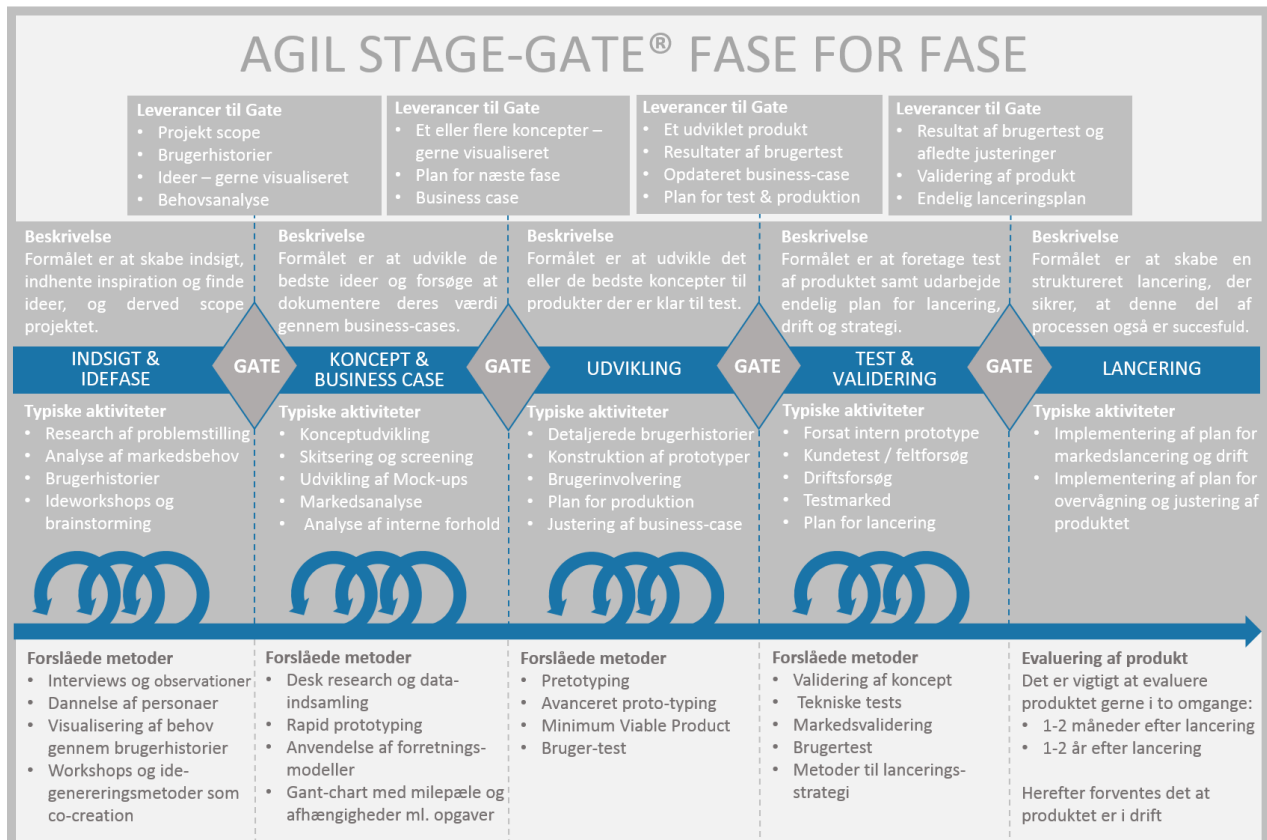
AGIL STAGE-GATE® FASE FOR FASE

Leverancer til Gate
- Projekt scope
- Brugerhistorier
- Ideer – gerne visualiseret
- Behovsanalyse

Leverancer til Gate
- Et eller flere koncepter – gerne visualiseret
- Plan for næste fase
- Business case

Leverancer til Gate
- Et udviklet produkt
- Resultater af brugertest
- Opdateret business-case
- Plan for test & produktion

Leverancer til Gate
- Resultat af brugertest og afledte justeringer
- Validering af produkt
- Endelig lanceringsplan

Beskrivelse
Formålet er at skabe indsigt, indhente inspiration og finde ideer, og derved scope projektet.

Beskrivelse
Formålet er at udvikle de bedste ideer og forsøge at dokumentere deres værdi gennem business-cases.

Beskrivelse
Formålet er at udvikle det eller de bedste koncepter til produkter der er klar til test.

Beskrivelse
Formålet er at foretage test af produktet samt udarbejde endelig plan for lancering, drift og strategi.

Beskrivelse
Formålet er at skabe en struktureret lancering, der sikrer, at denne del af processen også er succesfuld.

INDSIGT & IDEFASE
GATE
KONCEPT & BUSINESS CASE
GATE
UDVIKLING
GATE
TEST & VALIDERING
GATE
LANCERING

Typiske aktiviteter
- Research af problemstilling
- Analyse af markedsbehov
- Brugerhistorier
- Ideworkshops og brainstorming

Typiske aktiviteter
- Konceptudvikling
- Skitsering og screening
- Udvikling af Mock-ups
- Markedsanalyse
- Analyse af interne forhold

Typiske aktiviteter
- Detaljerede brugerhistorier
- Konstruktion af prototyper
- Brugerinvolvering
- Plan for produktion
- Justering af business-case

Typiske aktiviteter
- Forsat intern prototype
- Kundetest / feltforsøg
- Driftsforsøg
- Testmarked
- Plan for lancering

Typiske aktiviteter
- Implementering af plan for markedslancering og drift
- Implementering af plan for overvågning og justering af produktet

Forslåede metoder
- Interviews og observationer
- Dannelse af personaer
- Visualisering af behov gennem brugerhistorier
- Workshops og idegenereringsmetoder som co-creation

Forslåede metoder
- Desk research og dataindsamling
- Rapid prototyping
- Anvendelse af forretningsmodeller
- Gant-chart med milepæle og afhængigheder ml. opgaver

Forslåede metoder
- Pretotyping
- Avanceret proto-typing
- Minimum Viable Product
- Bruger-test

Forslåede metoder
- Validering af koncept
- Tekniske tests
- Markedsvalidering
- Brugertest
- Metoder til lanceringsstrategi

Evaluering af produkt
Det er vigtigt at evaluere produktet gerne i to omgange:
- 1-2 måneder efter lancering
- 1-2 år efter lancering

Herefter forventes det at produktet er i drift